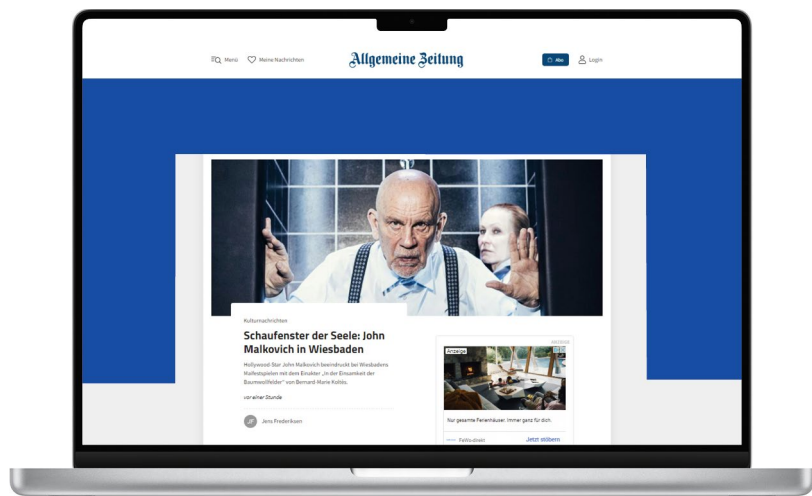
Menü Meine Nachrichten

Allgemeine Zeitung

Abo Login

Kulturnachrichten

Schaufenster der Seele: John Malkovich in Wiesbaden

Hollywood-Star John Malkovich beeindruckt bei Wiesbadens Maifestspielen mit dem Einakter „In der Einsamkeit der Baumwollfelder" von Bernard-Marie Koltès.

vor einer Stunde

JF Jens Frederiksen

Anzeige

Nur gesamte Ferienhäuser: immer ganz für dich.

FeWo-direkt Jetzt stöbern